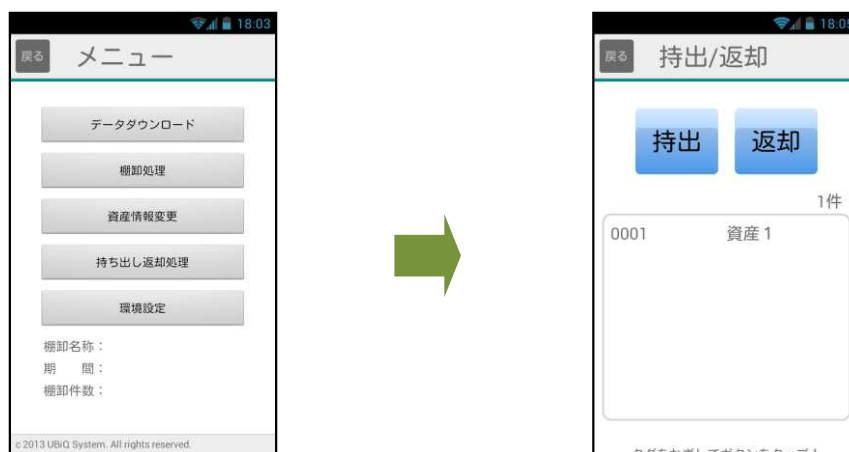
18:03

戻る メニュー

データダウンロード

棚卸処理

資産情報変更

持ち出し返却処理

環境設定

棚卸名称：
期　間：
棚卸件数：

c 2013 UBiQ System. All rights reserved.

18:0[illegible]

戻る 持出/返却

持出

返却

1件

0001 資産1

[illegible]